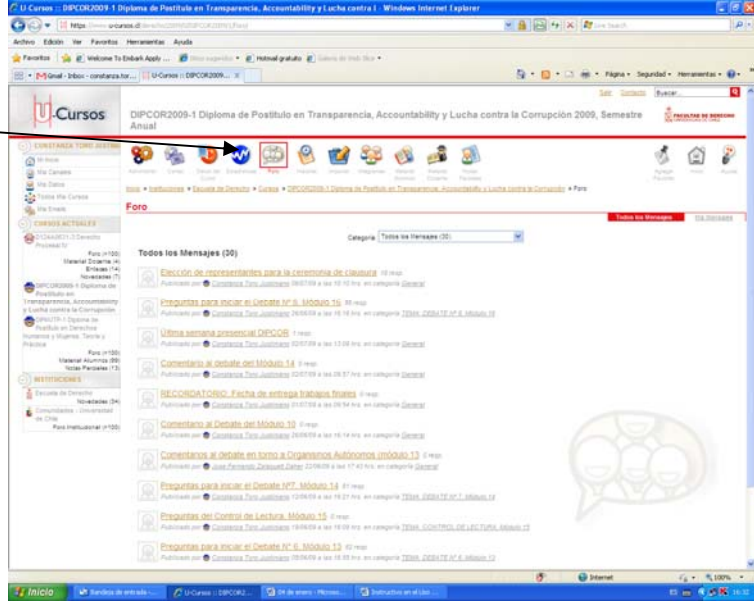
U-Cursos :: DIPCOR2009-1 Diploma de Postítulo en Transparencia, Accountability y Lucha contra l - Windows Internet Explorer

Archivo Edición Ver Favoritos Herramientas Ayuda

Favoritos Welcome To Embark Apply ... Hotmail gratuito

Gmail - Inbox - constanza.tor... U-Cursos :: DIPCOR2009...

Página Seguridad Herramientas

Salir Contacto Buscar...

U-Cursos

DIPCOR2009-1 Diploma de Postitulo en Transparencia, Accountability y Lucha contra la Corrupción 2009, Semestre Anual

FACULTAD DE DERECHO UNIVERSIDAD DE CHILE

CONSTANZA TORO JUSTINIANO

Mi Inicio
Mis Canales
Mis Datos
Todos Mis Cursos
Mis Emails

CURSOS ACTUALES

DIPCOR2009-1 Diploma de Postítulo en Transparencia, Accountability y Lucha contra la Corrupción

Foro (+100)
Material Docente
Enlaces (14)
Novedades (7)

Foro (+100)
Material Alumnos (89)
Notas Parciales (13)

INSTITUCIONES

Escuela de Derecho
Novedades (34)
Comunidades - Universidad de Chile
Foro Institucional (+100)

Foro

Todos los Mensajes

Categoría Todos los Mensajes (30)

Todos los Mensajes (30)

Elección de representantes para la ceremonia de clausura
Publicado por Constanza Toro Justiniano en categoría General

Preguntas para iniciar el Debate Nº 8. Módulo 16
Publicado por Constanza Toro Justiniano en categoría TEMA: DEBATE Nº 8. Módulo 16

Ultima semana presencial DIPCOR
Publicado por Constanza Toro Justiniano en categoría General

Comentario al debate del Módulo 14
Publicado por Constanza Toro Justiniano en categoría General

RECORDATORIO: Fecha de entrega trabajos finales
Publicado por Constanza Toro Justiniano en categoría General

Comentario al Debate del Módulo 10
Publicado por Constanza Toro Justiniano en categoría General

Comentarios al debate en torno a Organismos Autónomos (módulo 13)
Publicado por Jose Fernando Zelaquett Daher en categoría General

Preguntas para iniciar el Debate Nº7. Módulo 14
Publicado por Constanza Toro Justiniano en categoría TEMA: DEBATE Nº 7. Módulo 14

Preguntas del Control de Lectura. Módulo 15
Publicado por Constanza Toro Justiniano en categoría TEMA: CONTROL DE LECTURA. Módulo 15

Preguntas para iniciar el Debate Nº 6. Módulo 13
Publicado por Constanza Toro Justiniano en categoría TEMA: DEBATE Nº 6. Módulo 13

Internet 100%

Inicio Bandeja de entrada U-Cursos :: DIPCOR2... Instructivo en el Uso...